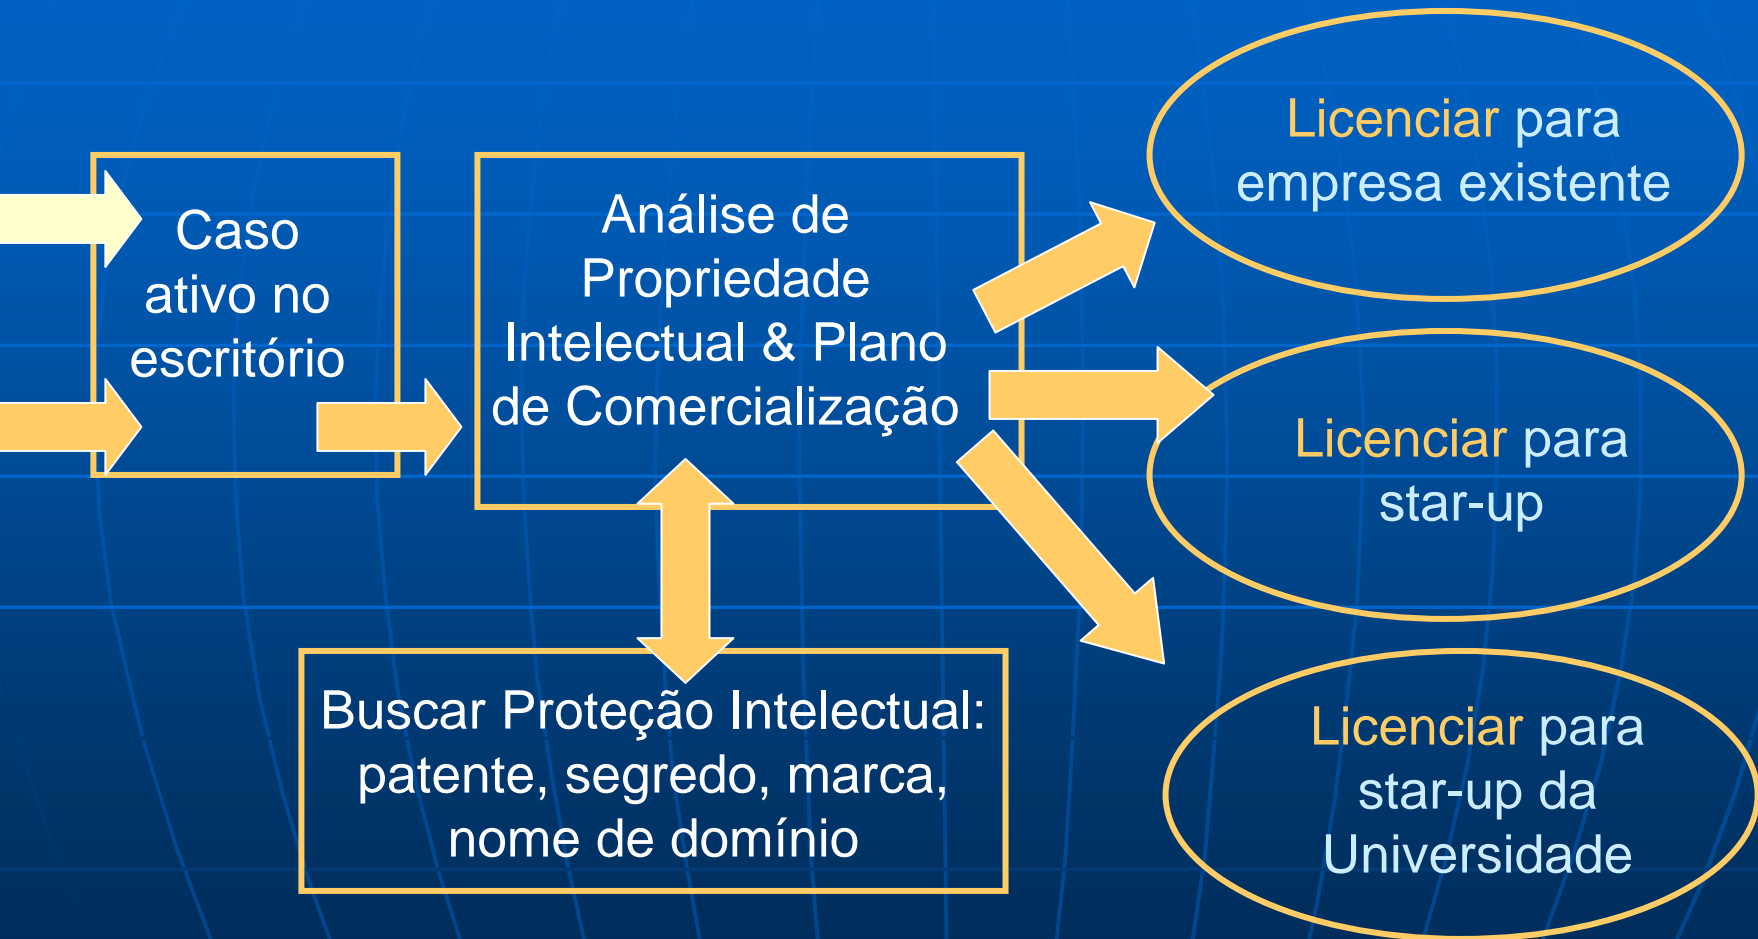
Caso ativo no escritório

Análise de Propriedade Intelectual & Plano de Comercialização

Buscar Proteção Intelectual: patente, segredo, marca, nome de domínio

Licenciar para empresa existente

Licenciar para star-up

Licenciar para star-up da Universidade